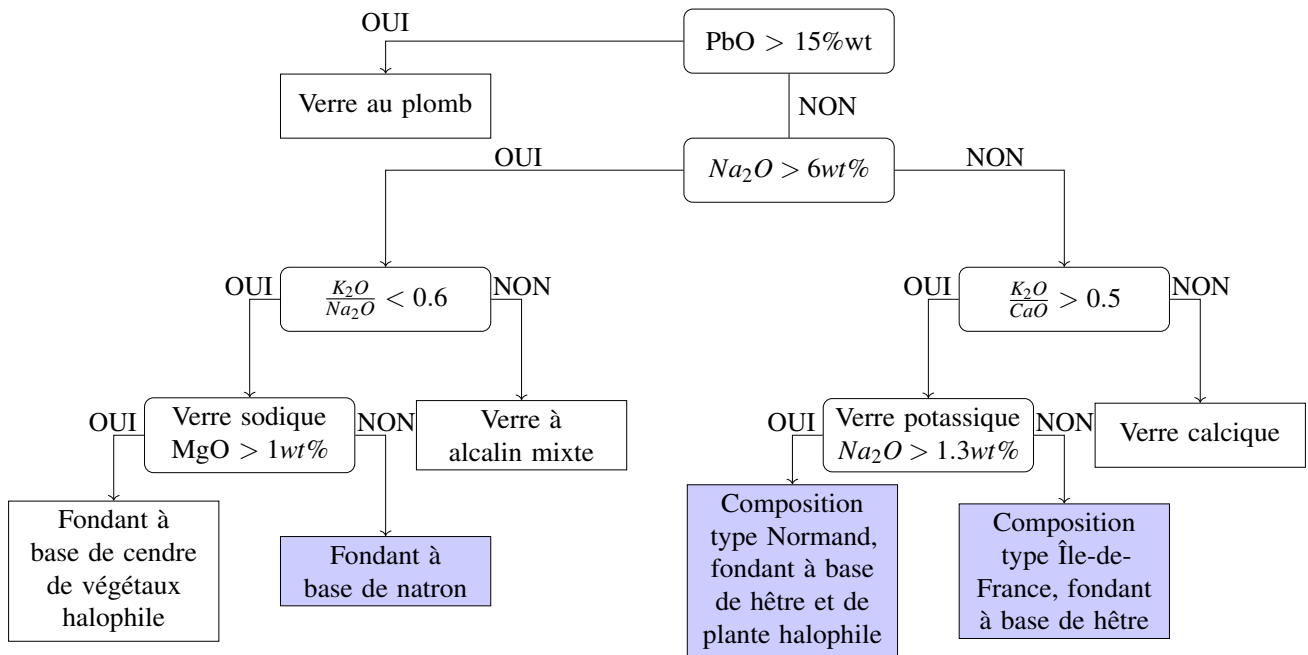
PbO $> 15\%$wt

OUI

Verre au plomb

NON

$Na_2O > 6wt\%$

OUI

NON

OUI

$\frac{K_2O}{Na_2O} < 0.6$

NON

OUI

$\frac{K_2O}{CaO} > 0.5$

NON

OUI

Verre sodique MgO $> 1wt\%$

NON

Verre à alcalin mixte

OUI

Verre potassique $Na_2O > 1.3wt\%$

NON

Verre calcique

Fondant à base de cendre de végétaux halophile

Fondant à base de natron

Composition type Normand, fondant à base de hêtre et de plante halophile

Composition type Île-de-France, fondant à base de hêtre